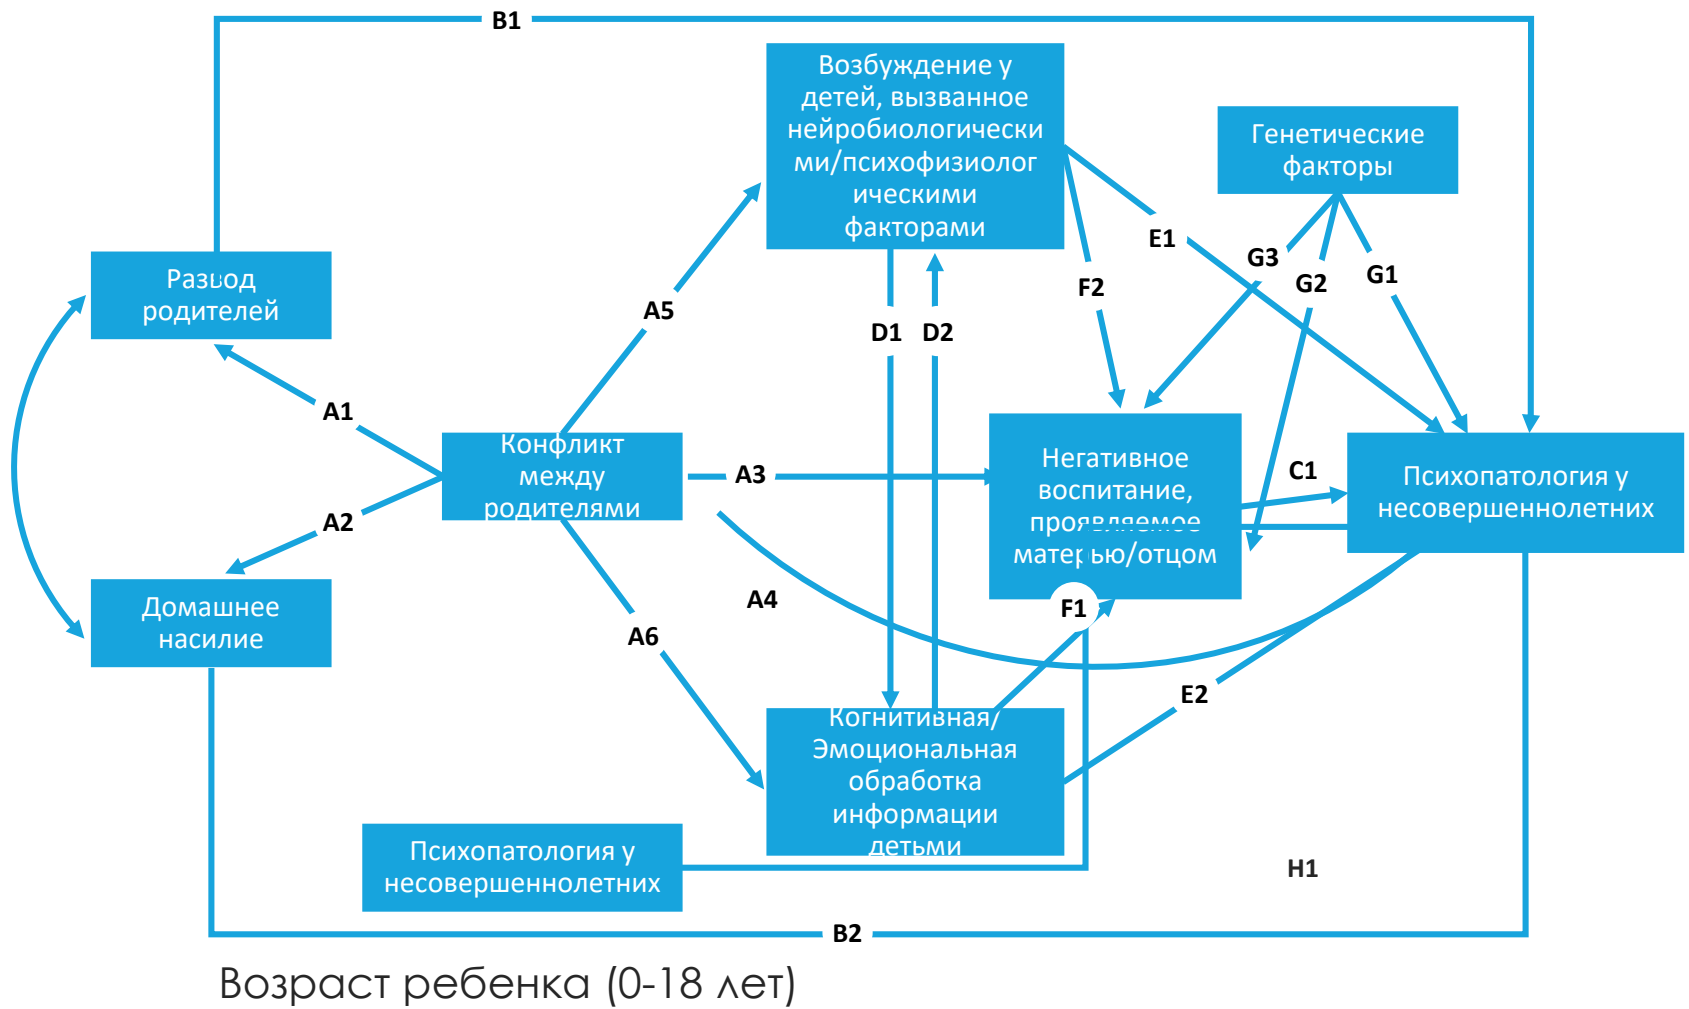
B1

Возбуждение у детей, вызванное нейробиологическими/психофизиологическими факторами

Генетические факторы

Развод родителей

A5

E1

G3

G2

G1

F2

D1

D2

A1

Конфликт между родителями

A3

Негативное воспитание, проявляемое матерью/отцом

C1

Психопатология у несовершеннолетних

A2

Домашнее насилие

A4

F1

A6

E2

Когнитивная/Эмоциональная обработка информации детьми

Психопатология у несовершеннолетних

H1

B2

Возраст ребенка (0-18 лет)